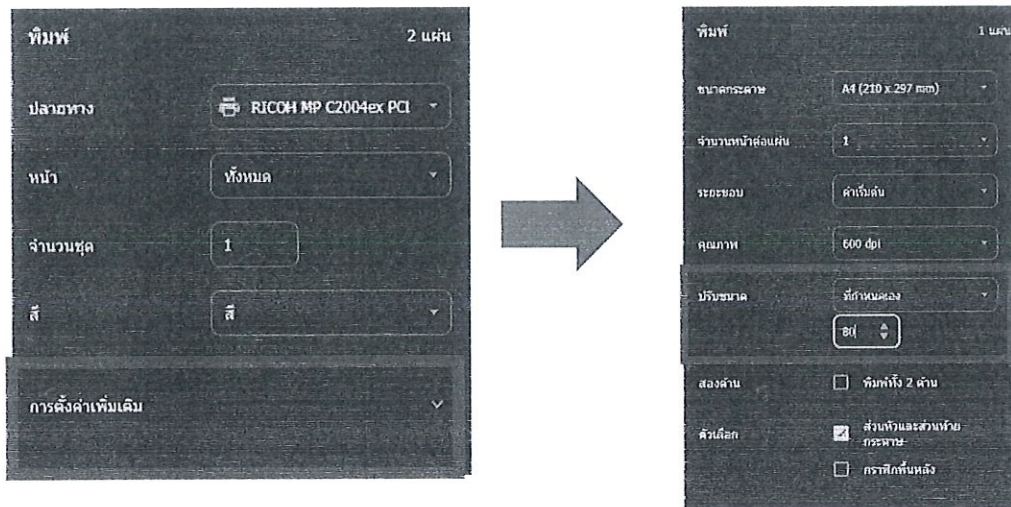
พิมพ์ 2 แผ่น

ปลายทาง RICOH MP C2004ex PCL

หน้า ทั้งหมด

จำนวนชุด 1

สี สี

การตั้งค่าเพิ่มเติม

พิมพ์ 1 แผ่น

ขนาดกระดาษ A4 (210 x 297 mm)

จำนวนหน้าต่อแผ่น 1

ระยะขอบ ค่าเริ่มต้น

คุณภาพ 600 dpi

ปรับขนาด ที่กำหนดเอง

80

สองด้าน พิมพ์ทั้ง 2 ด้าน

ตัวเลือก ส่วนหัวและส่วนท้ายกระดาษ

กราฟิกพื้นหลัง